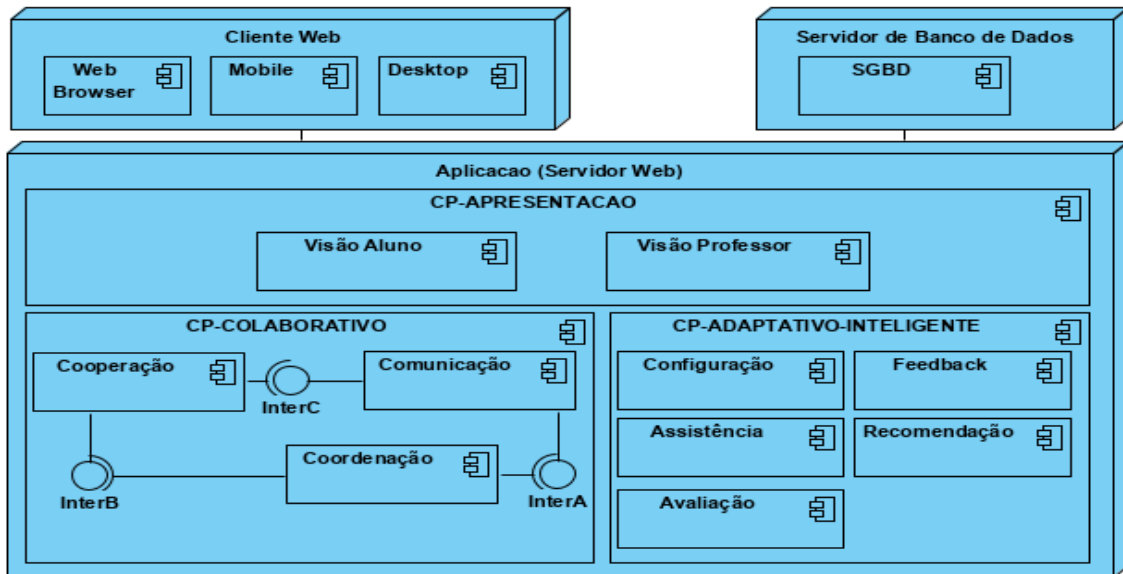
Cliente Web

Web Browser

Mobile

Desktop

Servidor de Banco de Dados

SGBD

Aplicacao (Servidor Web)

CP-APRESENTACAO

Visão Aluno

Visão Professor

CP-COLABORATIVO

Cooperação

InterC

Comunicação

Coordenação

InterB

InterA

CP-ADAPTATIVO-INTELIGENTE

Configuração

Feedback

Assistência

Recomendação

Avaliação